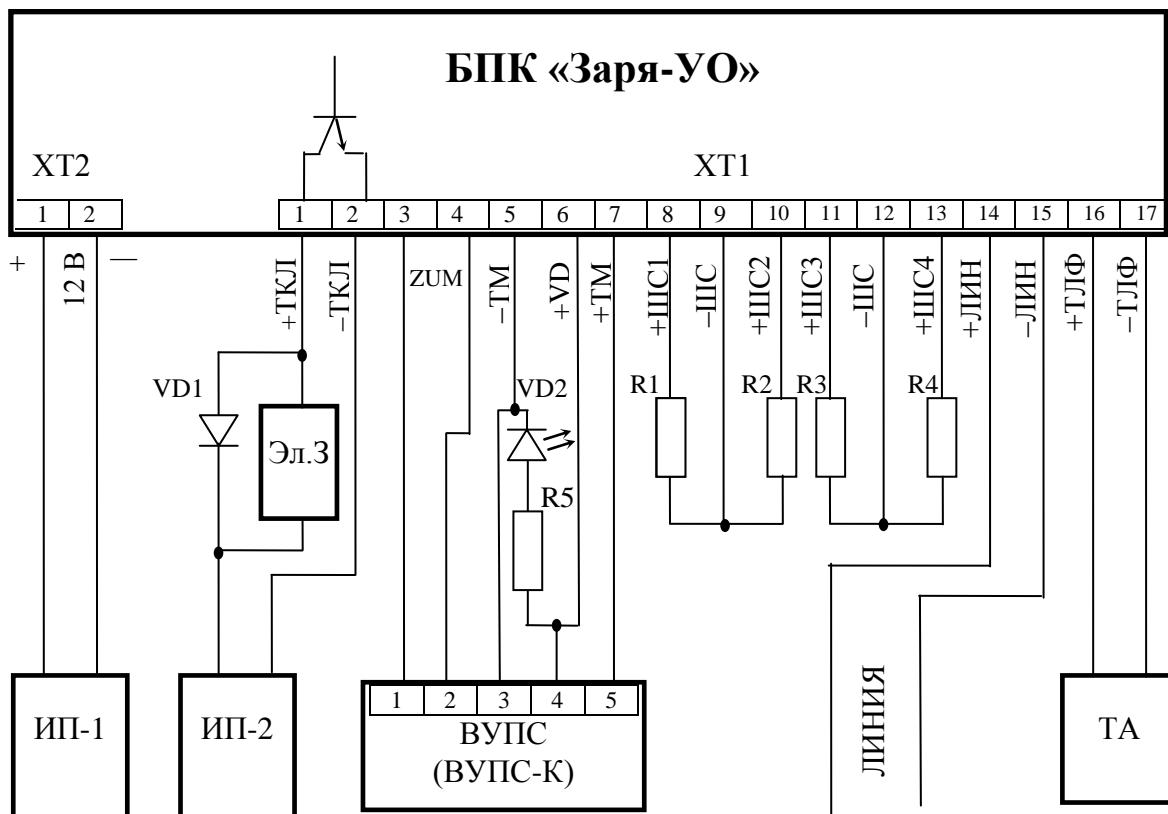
БПК «Заря-УО»

XT2

XT1

| 1 | 2 |
|---|---|

| 1 | 2 | 3 | 4 | 5 | 6 | 7 | 8 | 9 | 10 | 11 | 12 | 13 | 14 | 15 | 16 | 17 |
|---|---|---|---|---|---|---|---|---|---|---|---|---|---|---|---|---|

+ 12 В —

+ТКЛ –ТКЛ ZUM –ТМ +VD +ТМ +ШС1 –ШС +ШС2 +ШС3 –ШС +ШС4 +ЛИН –ЛИН +ТЛФ –ТЛФ

VD1

Эл.З

VD2

R5

R1 R2 R3 R4

ИП-1

ИП-2

| 1 | 2 | 3 | 4 | 5 |
|---|---|---|---|---|

ВУПС (ВУПС-К)

ЛИНИЯ

ТА